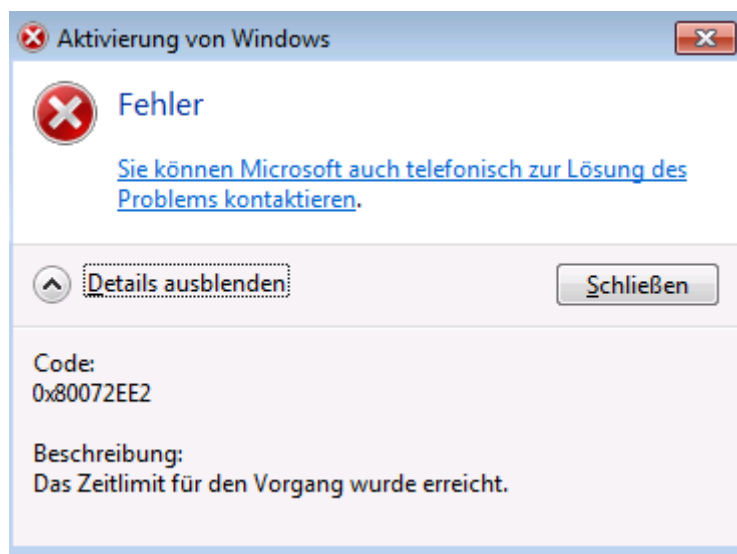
Aktivierung von Windows

Fehler

Sie können Microsoft auch telefonisch zur Lösung des Problems kontaktieren.

Details ausblenden

Schließen

Code:
0x80072EE2

Beschreibung:
Das Zeitlimit für den Vorgang wurde erreicht.